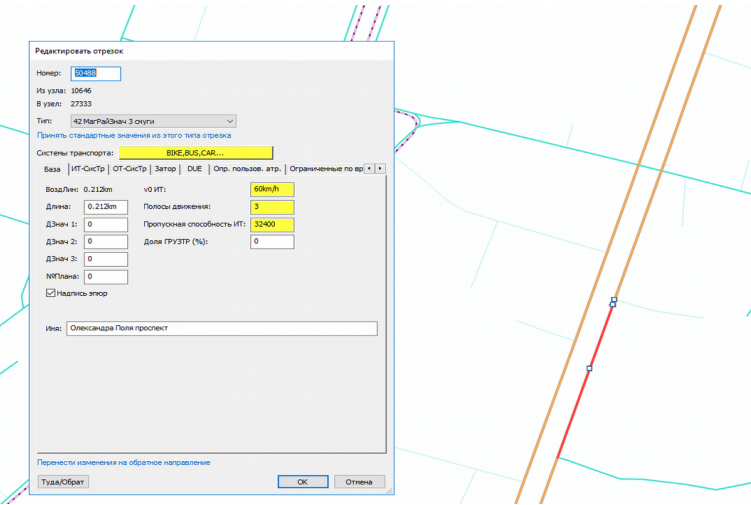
Редактировать отрезок

Номер: 50488

Из узла: 10646

В узел: 27333

Тип: 42 МагРайЗнач 3 смуги

Принять стандартные значения из этого типа отрезка

Системы транспорта: BIKE,BUS,CAR...

База | ИТ-СисТр | ОТ-СисТр | Затор | DUE | Опр. пользов. атр. | Ограниченные по вр

ВоздЛин: 0.212km

Длина: 0.212km

ДЗнач 1: 0

ДЗнач 2: 0

ДЗнач 3: 0

№Плана: 0

Надпись эпюр

v0 ИТ: 60km/h

Полосы движения: 3

Пропускная способность ИТ: 32400

Доля ГРУЗТР (%): 0

Имя: Олександра Поля проспект

Перенести изменения на обратное направление

Туда/Обрат

OK

Отмена